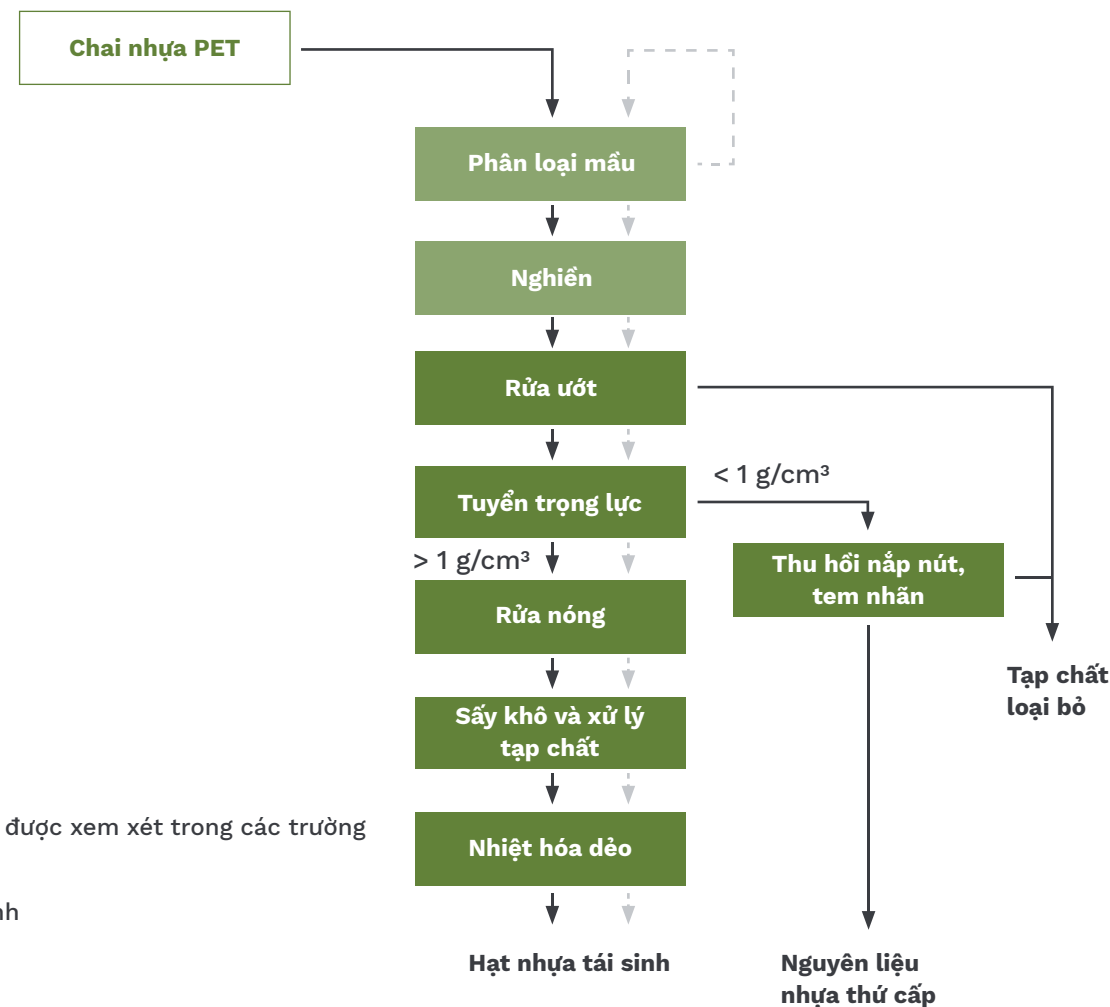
Chai nhựa PET

Phân loại mầu

Nghiền

Rửa ướt

< 1 g/cm³

Tuyển trọng lực

> 1 g/cm³

Thu hồi nắp nút, tem nhãn

Rửa nóng

Tạp chất loại bỏ

Sấy khô và xử lý tạp chất

được xem xét trong các trường

Nhiệt hóa dẻo

nh

Hạt nhựa tái sinh

Nguyên liệu nhựa thứ cấp